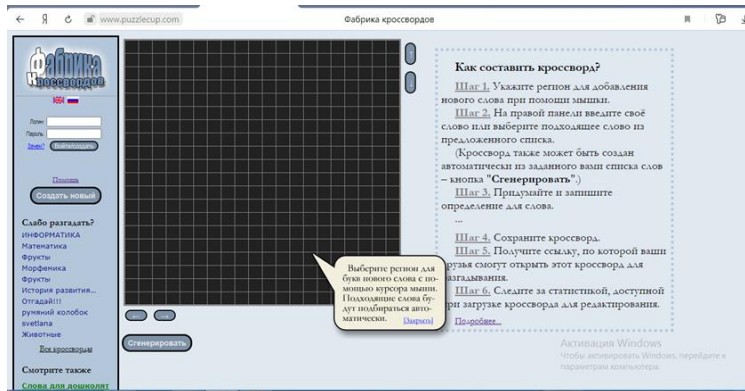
www.puzzlecup.com

Фабрика кроссвордов

Фабрика кроссвордов

Логин:
Пароль:
Запомнить
Войти/Выйти

Помощь

Создать новый

Слабо разгадать?
ИНФОРМАТИКА
Математика
Фрукты
Морфемика
Фрукты
История развития...
Отгадай!!!
румяный колобок
svetlana
Животные
Все кроссворды

Смотрите также
Слова для дошколят

Сгенерировать

Выберите регион для букв нового слова с помощью курсора мыши. Подходящие слова будут подбираться автоматически. [Закрыть]

Как составить кроссворд?

Шаг 1. Укажите регион для добавления нового слова при помощи мышки.

Шаг 2. На правой панели введите своё слово или выберите подходящее слово из предложенного списка.

(Кроссворд также может быть создан автоматически из заданного вами списка слов – кнопка "Сгенерировать".)

Шаг 3. Придумайте и запишите определение для слова.

...

Шаг 4. Сохраните кроссворд.

Шаг 5. Получите ссылку, по которой ваши друзья смогут открыть этот кроссворд для разгадывания.

Шаг 6. Следите за статистикой, доступной при загрузке кроссворда для редактирования.

Подробнее...

Активация Windows
Чтобы активировать Windows, перейдите к параметрам компьютера.